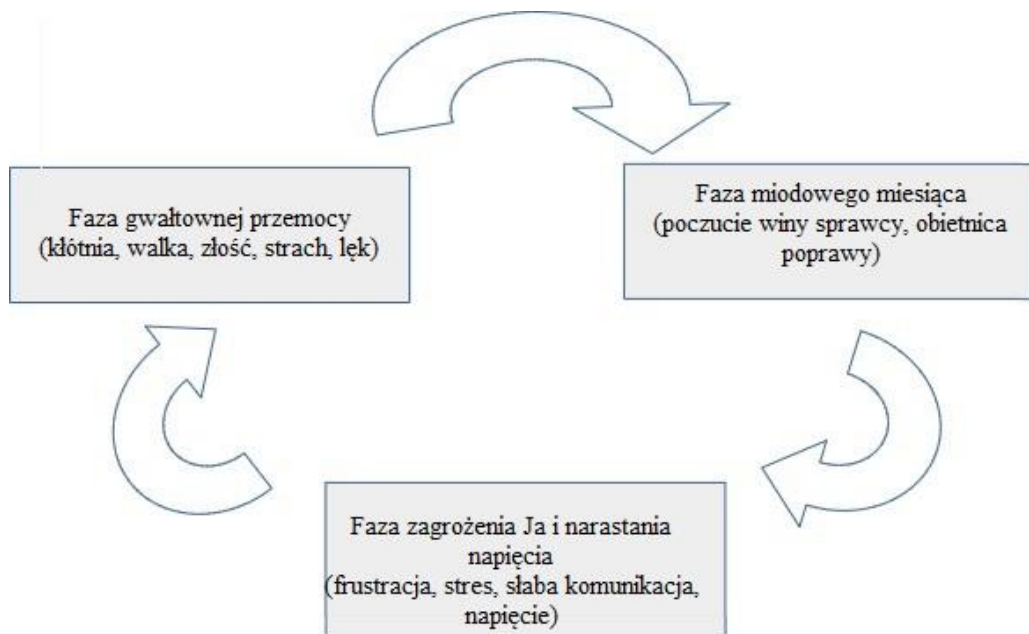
Faza gwałtownej przemocy
(kłótnia, walka, złość, strach, lęk)

Faza miodowego miesiąca
(poczucie winy sprawcy, obietnica poprawy)

Faza zagrożenia Ja i narastania napięcia
(frustracja, stres, słaba komunikacja, napięcie)